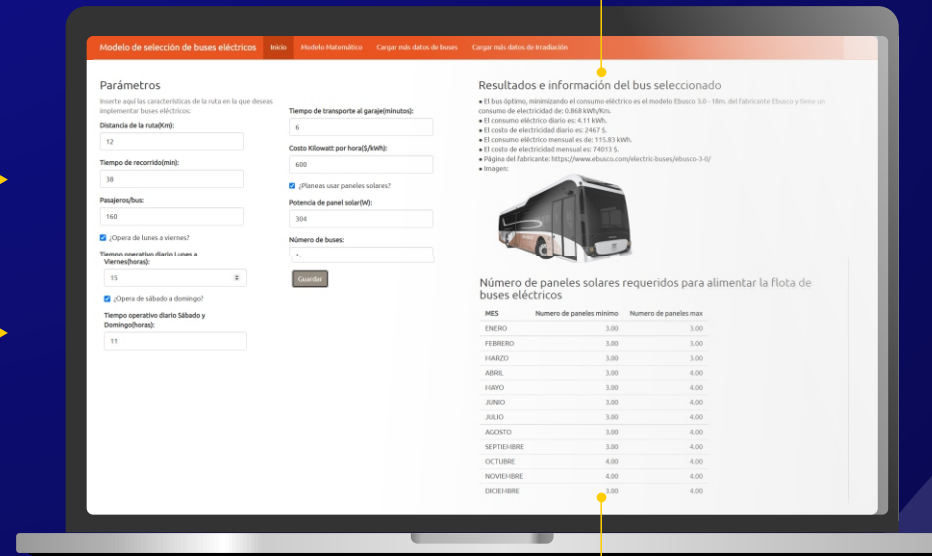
Modelo de selección de buses eléctricos Inicio Modelo Matemático Cargar más datos de buses Cargar más datos de irradiación

Parámetros

Inserte aquí las características de la ruta en la que deseas implementar buses eléctricos:

Distancia de la ruta(Km):

12

Tiempo de recorrido(min):

38

Pasajeros/bus:

160

¿Opera de lunes a viernes?

Tiempo operativo diario Lunes a Viernes(horas):

15

¿Opera de sábado a domingo?

Tiempo operativo diario Sábado y Domingo(horas):

11

Tiempo de transporte al garaje(minutos):

6

Costo Kilowatt por hora($/kWh):

600

¿Planeas usar paneles solares?

Potencia de panel solar(W):

304

Número de buses:

-

Guardar

Resultados e información del bus seleccionado

● El bus óptimo, minimizando el consumo eléctrico es el modelo Ebusco 3.0 - 18m. del fabricante Ebusco y tiene un consumo de electricidad de: 0.868 kWh/Km.
● El consumo eléctrico diario es: 4.11 kWh.
● El costo de electricidad diario es: 2467 $.
● El consumo eléctrico mensual es de: 115.83 kWh.
● El costo de electricidad mensual es: 74013 $.
● Página del fabricante: https://www.ebusco.com/electric-buses/ebusco-3-0/
● Imagen:

Número de paneles solares requeridos para alimentar la flota de buses eléctricos

| MES | Numero de paneles minimo | Numero de paneles max |
|---|---|---|
| ENERO | 3.00 | 3.00 |
| FEBRERO | 3.00 | 3.00 |
| MARZO | 3.00 | 3.00 |
| ABRIL | 3.00 | 4.00 |
| MAYO | 3.00 | 4.00 |
| JUNIO | 3.00 | 4.00 |
| JULIO | 3.00 | 4.00 |
| AGOSTO | 3.00 | 4.00 |
| SEPTIEMBRE | 3.00 | 4.00 |
| OCTUBRE | 3.00 | 4.00 |
| NOVIEMBRE | 3.00 | 4.00 |
| DICIEMBRE | 3.00 | 4.00 |